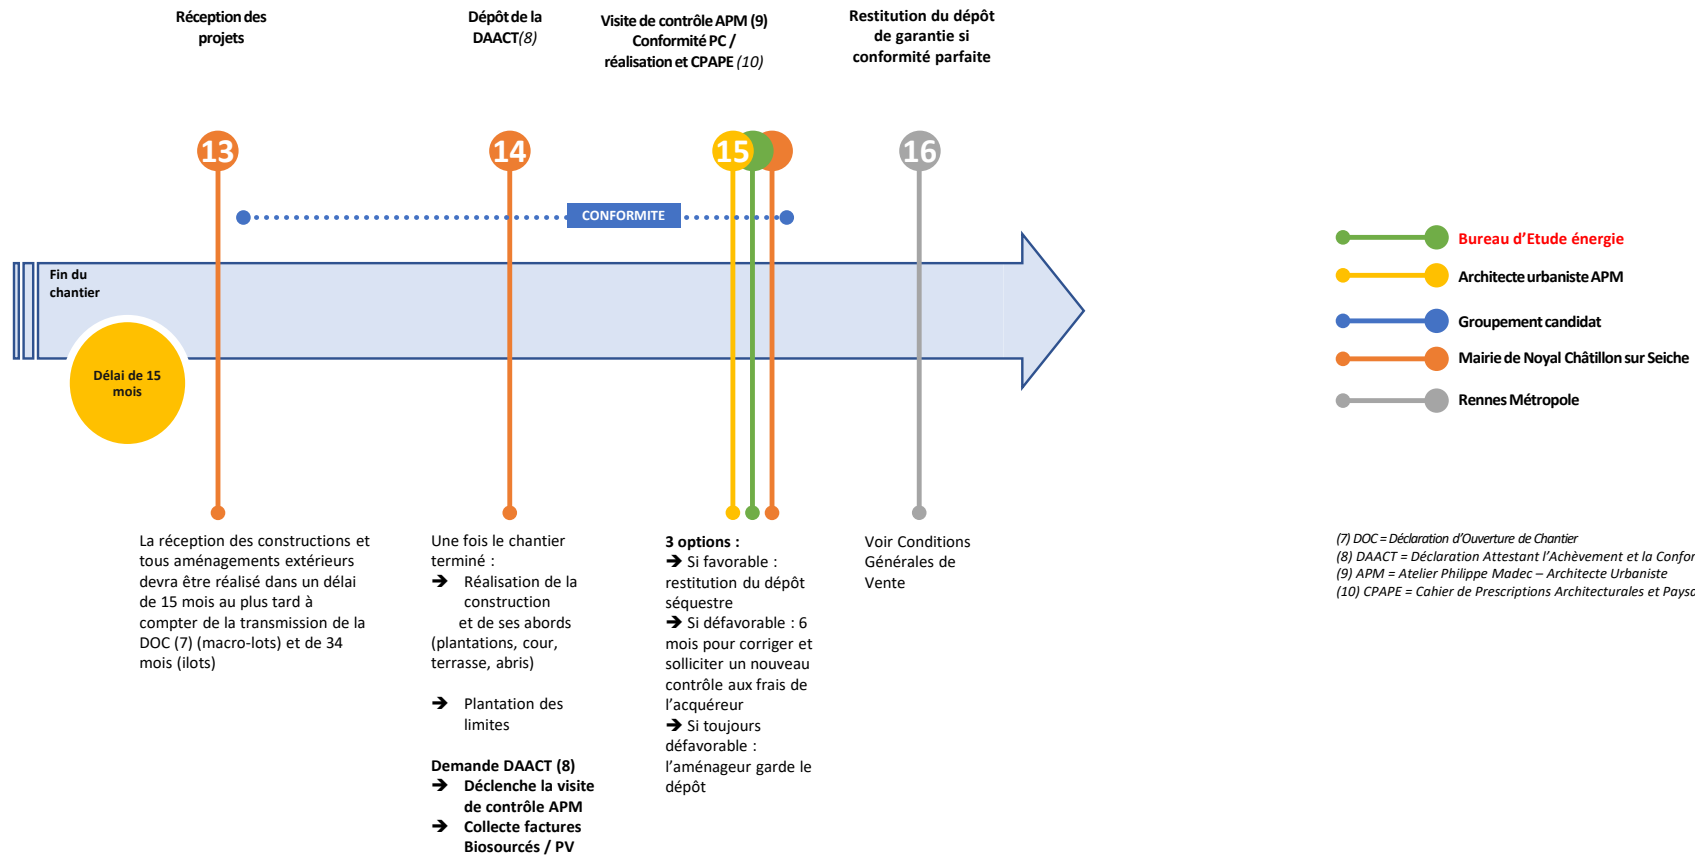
Réception des projets

Dépôt de la DAACT(8)

Visite de contrôle APM (9) Conformité PC / réalisation et CPAPE (10)

Restitution du dépôt de garantie si conformité parfaite

13

14

15

16

CONFORMITE

Fin du chantier

Délai de 15 mois

Bureau d'Etude énergie

Architecte urbaniste APM

Groupement candidat

Mairie de Noyal Châtillon sur Seiche

Rennes Métropole

La réception des constructions et tous aménagements extérieurs devra être réalisé dans un délai de 15 mois au plus tard à compter de la transmission de la DOC (7) (macro-lots) et de 34 mois (ilots)

Une fois le chantier terminé :
➔ Réalisation de la construction et de ses abords (plantations, cour, terrasse, abris)

➔ Plantation des limites

Demande DAACT (8)
➔ Déclenche la visite de contrôle APM
➔ Collecte factures Biosourcés / PV

3 options :
➔ Si favorable : restitution du dépôt séquestre
➔ Si défavorable : 6 mois pour corriger et solliciter un nouveau contrôle aux frais de l'acquéreur
➔ Si toujours défavorable : l'aménageur garde le dépôt

Voir Conditions Générales de Vente

(7) DOC = Déclaration d'Ouverture de Chantier
(8) DAACT = Déclaration Attestant l'Achèvement et la Confor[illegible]
(9) APM = Atelier Philippe Madec – Architecte Urbaniste
(10) CPAPE = Cahier de Prescriptions Architecturales et Paysa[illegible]